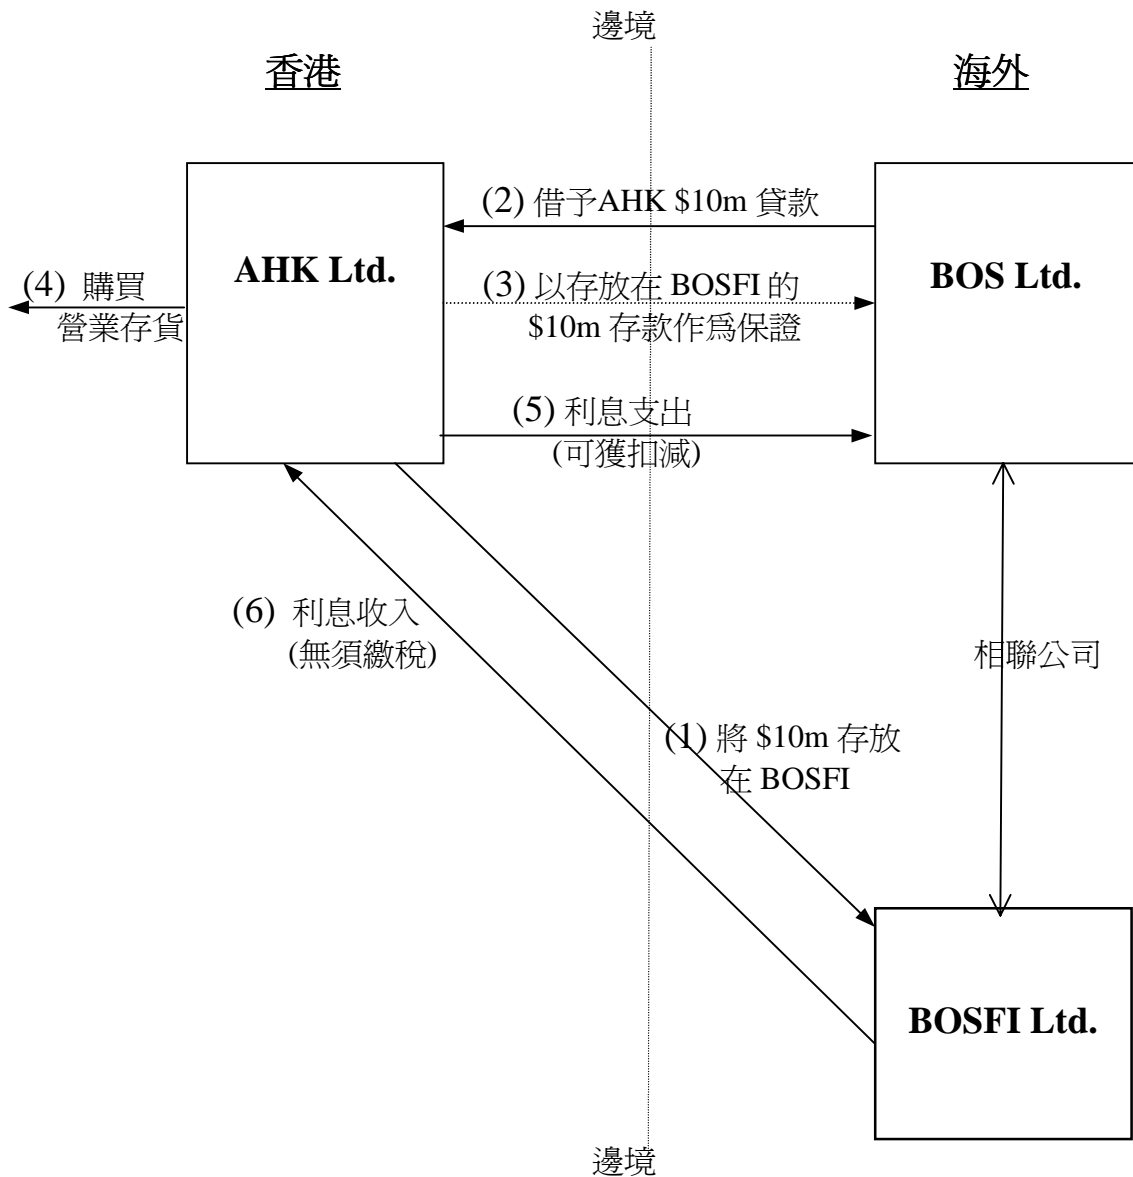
邊境

香港

海外

AHK Ltd.

(2) 借予AHK \$10m 貸款

BOS Ltd.

(4) 購買 營業存貨

(3) 以存放在 BOSFI 的 \$10m 存款作爲保證

(5) 利息支出 (可獲扣減)

(6) 利息收入 (無須繳稅)

相聯公司

(1) 將 \$10m 存放在 BOSFI

BOSFI Ltd.

邊境